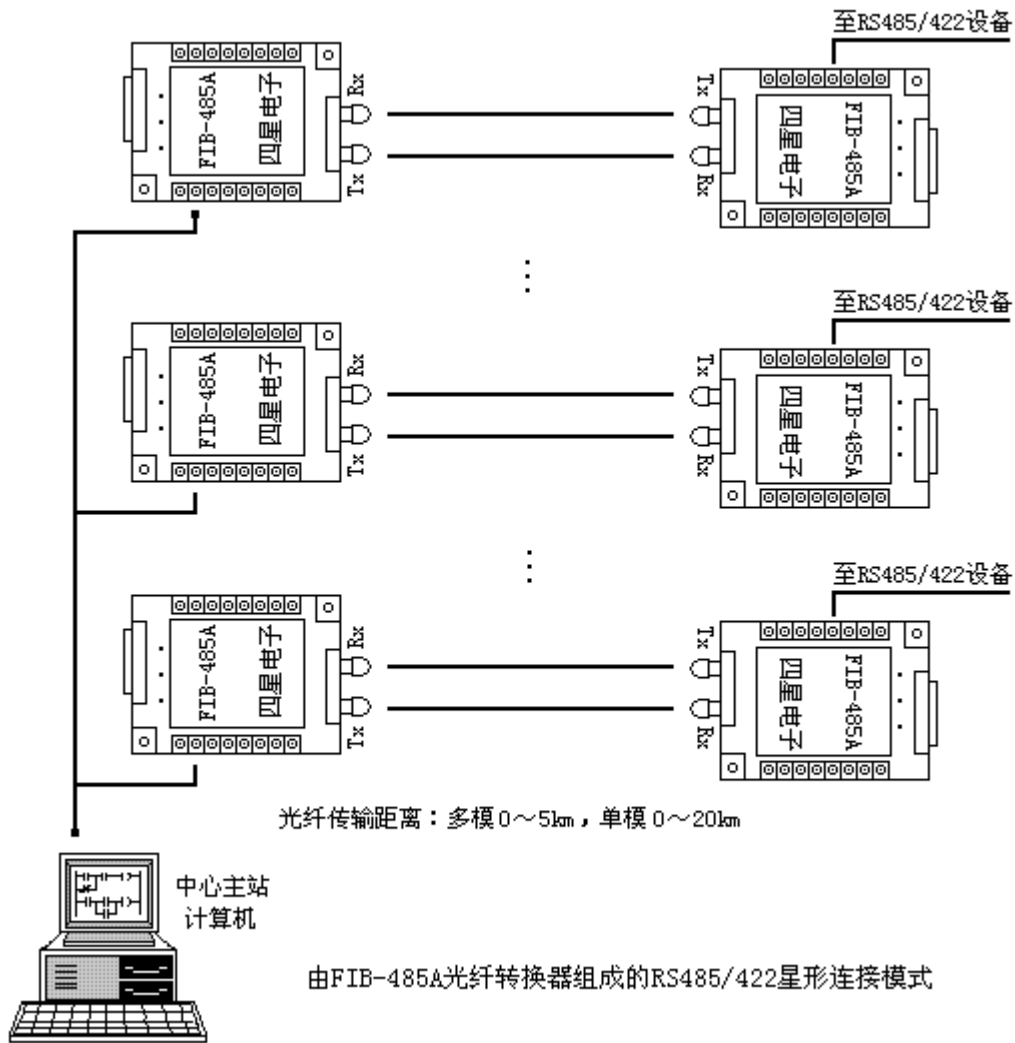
至RS485/422设备

FIB-485A
四星电子
Rx
Tx

Tx
Rx
四星电子
FIB-485A

至RS485/422设备

FIB-485A
四星电子
Rx
Tx

Tx
Rx
四星电子
FIB-485A

至RS485/422设备

FIB-485A
四星电子
Rx
Tx

Tx
Rx
四星电子
FIB-485A

光纤传输距离：多模0～5km，单模0～20km

中心主站
计算机

由FIB-485A光纤转换器组成的RS485/422星形连接模式